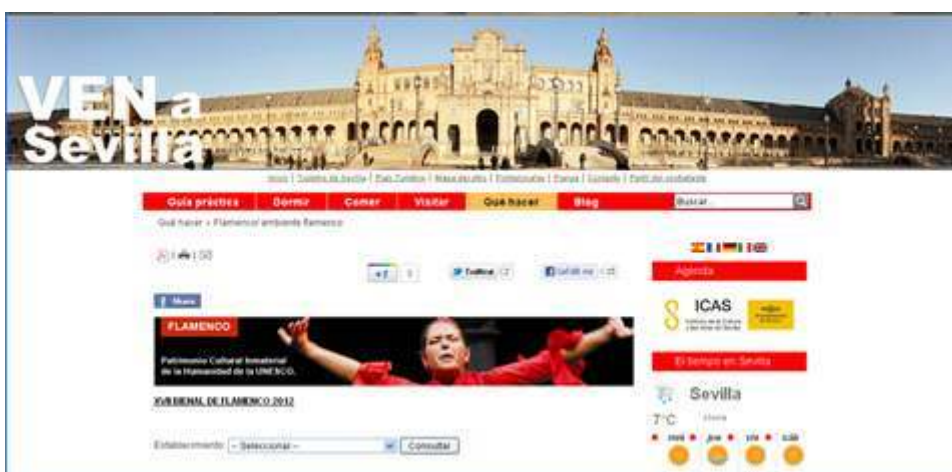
VEN a Sevilla

Inicio | Turismo de Sevilla | Plan Turístico | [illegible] | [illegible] | Prensa | Contacto | Perfil del contratante

Guía práctica | Dormir | Comer | Visitar | Qué hacer | Blog | Buscar...

Qué hacer » Flamenco/ ambiente flamenco

+1 | Twittear | Me gusta

Share

FLAMENCO

Patrimonio Cultural Inmaterial de la Humanidad de la UNESCO

XVII BIENAL DE FLAMENCO 2012

Establecimiento: -- Seleccionar -- Consultar

Agenda

ICAS

El tiempo en Sevilla

Sevilla

7°C

mié | jue | vie | sáb